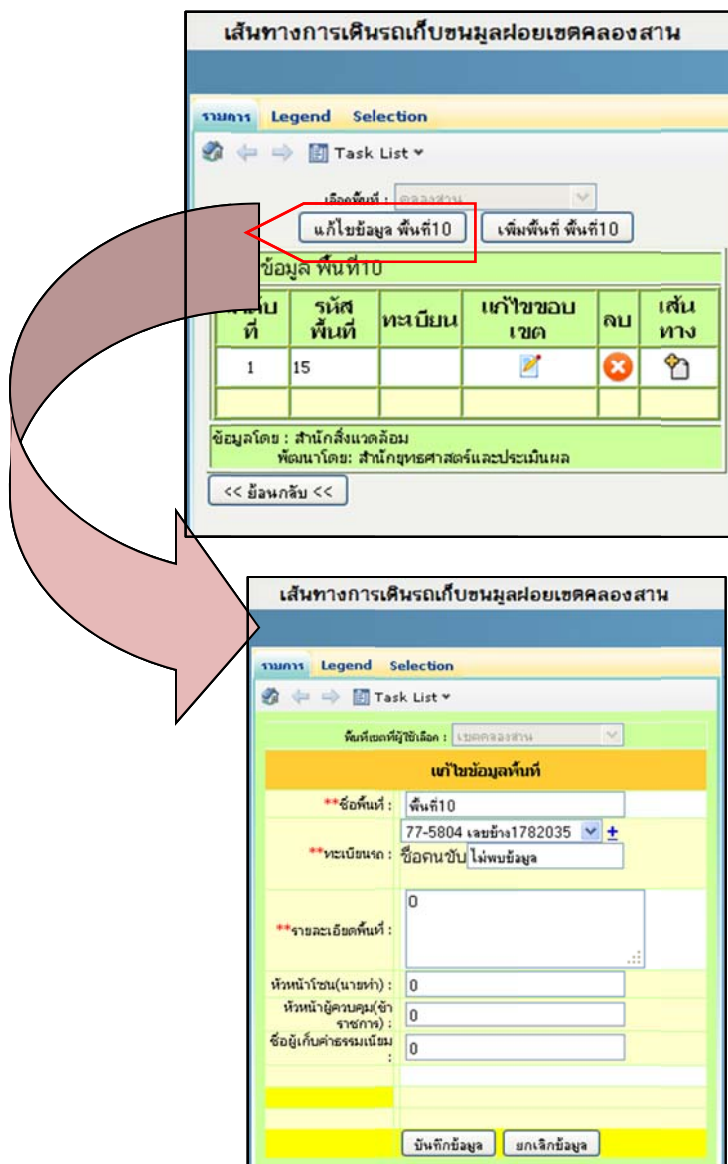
เส้นทางการเดินรถเก็บขนมูลฝอยเขตคลองสาน

รายการ Legend Selection

Task List

เลือกพื้นที่ : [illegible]

แก้ไขข้อมูล พื้นที่10 เพิ่มพื้นที่ พื้นที่10

ข้อมูล พื้นที่10

| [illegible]ที่ | รหัสพื้นที่ | ทะเบียน | แก้ไขขอบเขต | ลบ | เส้นทาง |
|---|---|---|---|---|---|
| 1 | 15 | | | | |

ข้อมูลโดย : สำนักสิ่งแวดล้อม
พัฒนาโดย: สำนักยุทธศาสตร์และประเมินผล

<< ย้อนกลับ <<

เส้นทางการเดินรถเก็บขนมูลฝอยเขตคลองสาน

รายการ Legend Selection

Task List

พื้นที่เขตที่ผู้ใช้เลือก : เขตคลองสาน

แก้ไขข้อมูลพื้นที่

**ชื่อพื้นที่ : พื้นที่10

**ทะเบียนรถ : 77-5804 เลขข้าง1782035 +
ชื่อคนขับ ไม่พบข้อมูล

**รายละเอียดพื้นที่ : 0

หัวหน้าโซน(นายท่า) : 0

หัวหน้าผู้ควบคุม(ข้าราชการ) : 0

ชื่อผู้เก็บค่าธรรมเนียม : 0

บันทึกข้อมูล ยกเลิกข้อมูล